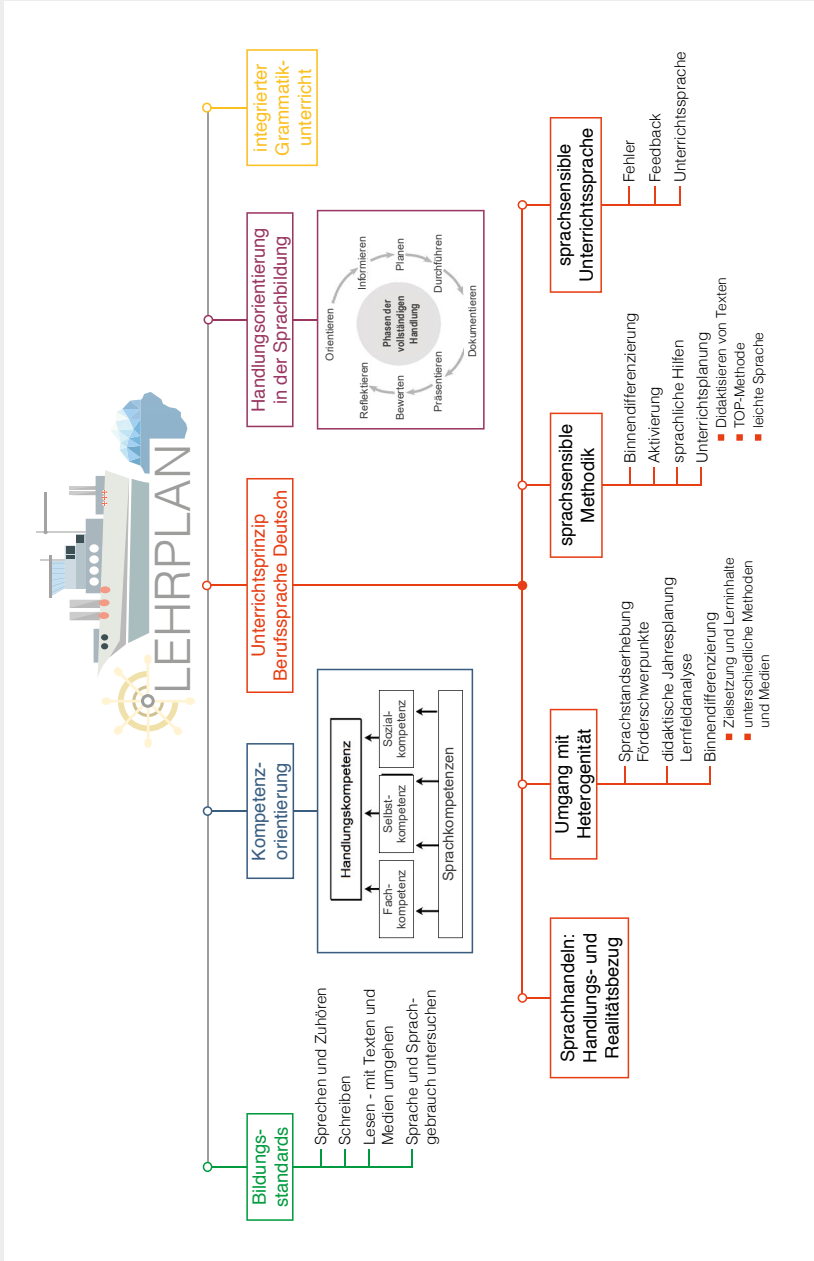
LEHRPLAN

Bildungs-standards
Sprechen und Zuhören
Schreiben
Lesen - mit Texten und Medien umgehen
Sprache und Sprachgebrauch untersuchen

Kompetenz-orientierung
Handlungskompetenz
Fach-kompetenz
Selbst-kompetenz
Sozial-kompetenz
Sprachkompetenzen

Unterrichtsprinzip Berufssprache Deutsch

Handlungsorientierung in der Sprachbildung
Phasen der vollständigen Handlung
Informieren
Planen
Durchführen
Dokumentieren
Präsentieren
Bewerten
Reflektieren
Orientieren

integrierter Grammatik-unterricht

Sprachhandeln: Handlungs- und Realitätsbezug

Umgang mit Heterogenität
Sprachstandserhebung
Förderschwerpunkte
didaktische Jahresplanung
Lernfeldanalyse
Binnendifferenzierung
■ Zielsetzung und Lerninhalte
■ unterschiedliche Methoden und Medien

sprachsensible Methodik
Binnendifferenzierung
Aktivierung
sprachliche Hilfen
Unterrichtsplanung
■ Didaktisieren von Texten
■ TOP-Methode
■ leichte Sprache

sprachsensible Unterrichtssprache
Fehler
Feedback
Unterrichtssprache